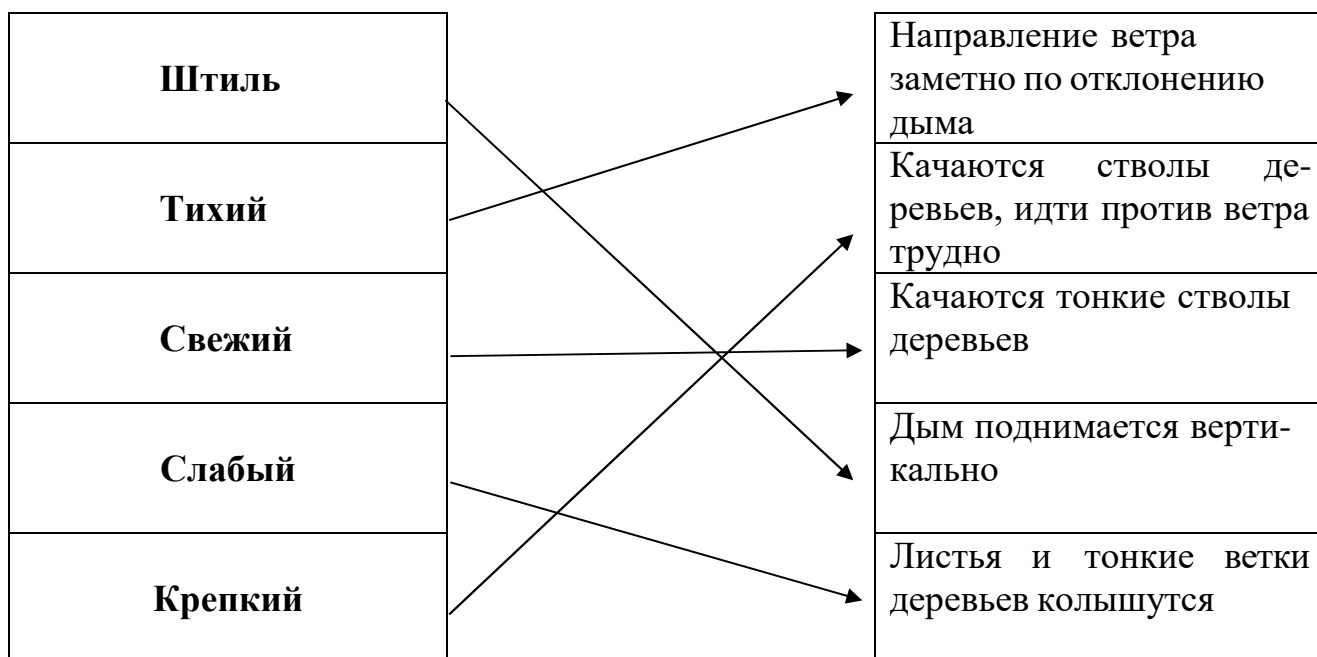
| Штиль | Направление ветра заметно по отклонению дыма |
|---|---|
| Тихий | Качаются стволы деревьев, идти против ветра трудно |
| Свежий | Качаются тонкие стволы деревьев |
| Слабый | Дым поднимается вертикально |
| Крепкий | Листья и тонкие ветки деревьев колышутся |